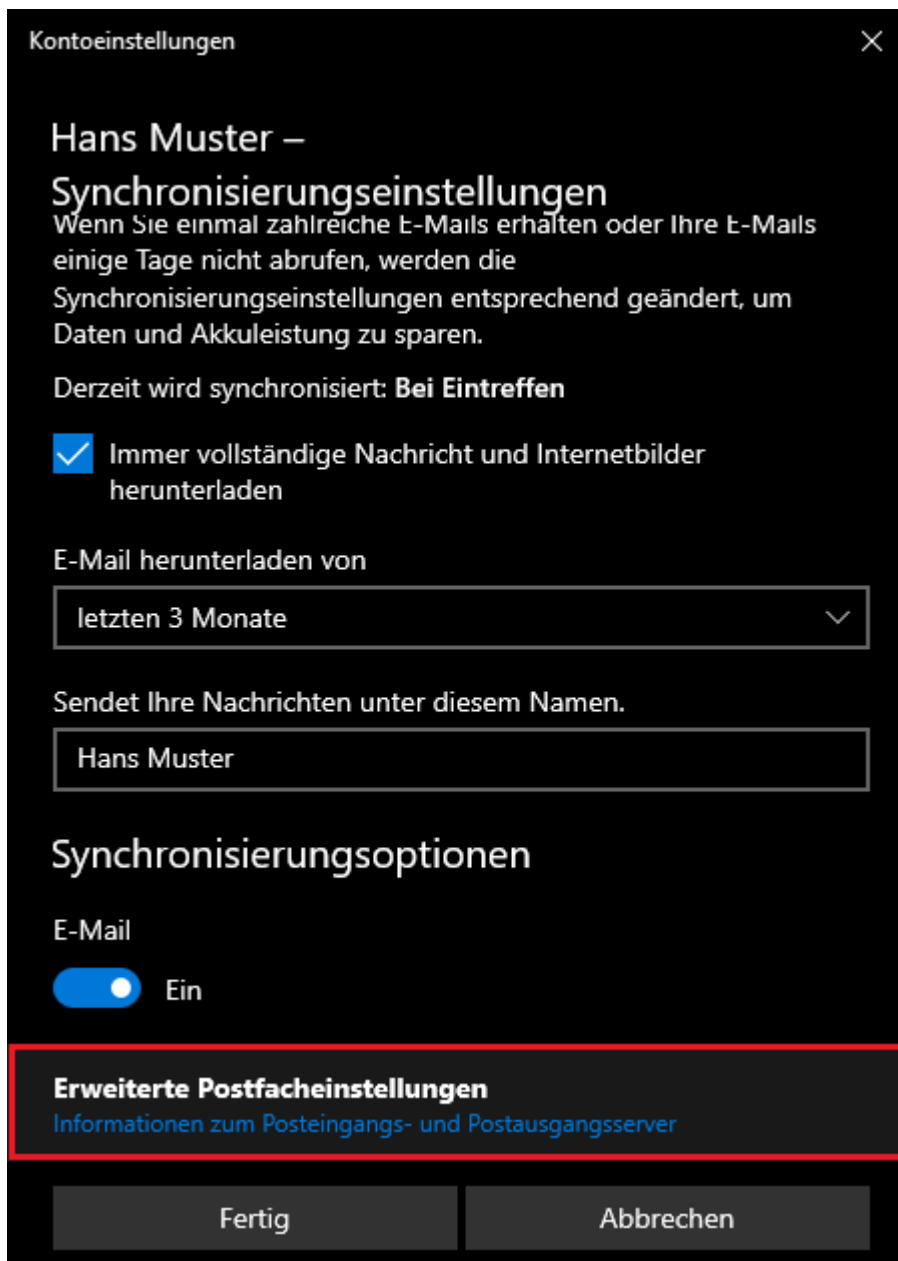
Kontoeinstellungen

Hans Muster – Synchronisierungseinstellungen

Wenn Sie einmal zahlreiche E-Mails erhalten oder Ihre E-Mails einige Tage nicht abrufen, werden die Synchronisierungseinstellungen entsprechend geändert, um Daten und Akkuleistung zu sparen.

Derzeit wird synchronisiert: **Bei Eintreffen**

Immer vollständige Nachricht und Internetbilder herunterladen

E-Mail herunterladen von

letzten 3 Monate

Sendet Ihre Nachrichten unter diesem Namen.

Hans Muster

Synchronisierungsoptionen

E-Mail

Ein

**Erweiterte Postfacheinstellungen**
Informationen zum Posteingangs- und Postausgangsserver

Fertig

Abbrechen